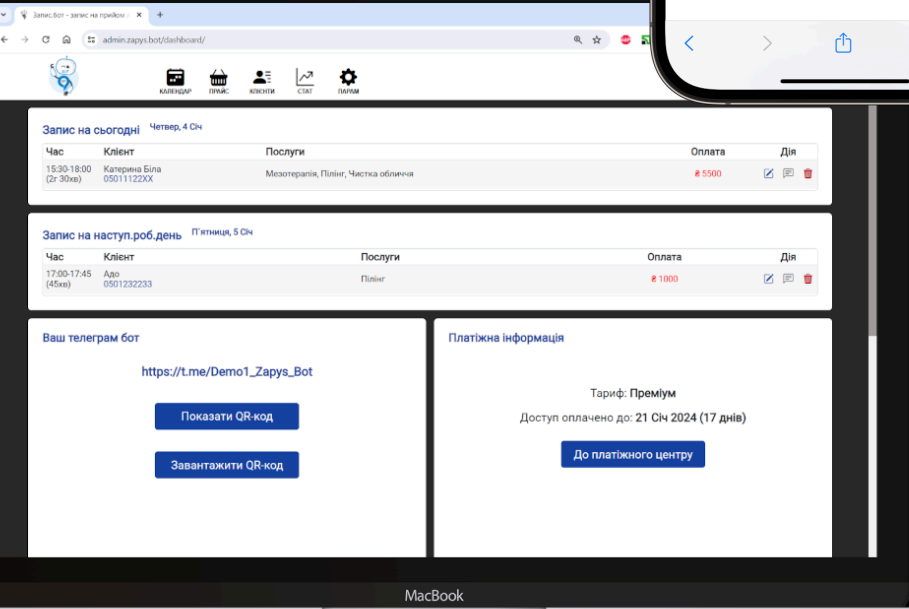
Запис.бот - запис на прийом

admin.zapys.bot/dashboard/

КАЛЕНДАР ПРАЙС КЛІЄНТИ СТАТ ПАРАМ

Запис на сьогодні Четвер, 4 Січ

| Час | Клієнт | Послуги | Оплата | Дія |
|---|---|---|---|---|
| 15:30-18:00 (2г 30хв) | Катерина Біла 05011122XX | Мезотерапія, Пілінг, Чистка обличчя | ₴ 5500 | |

Запис на наступ.роб.день П'ятниця, 5 Січ

| Час | Клієнт | Послуги | Оплата | Дія |
|---|---|---|---|---|
| 17:00-17:45 (45хв) | Адо 0501232233 | Пілінг | ₴ 1000 | |

Ваш телеграм бот

https://t.me/Demo1_Zapys_Bot

Показати QR-код

Завантажити QR-код

Платіжна інформація

Тариф: Преміум

Доступ оплачено до: 21 Січ 2024 (17 днів)

До платіжного центру

MacBook